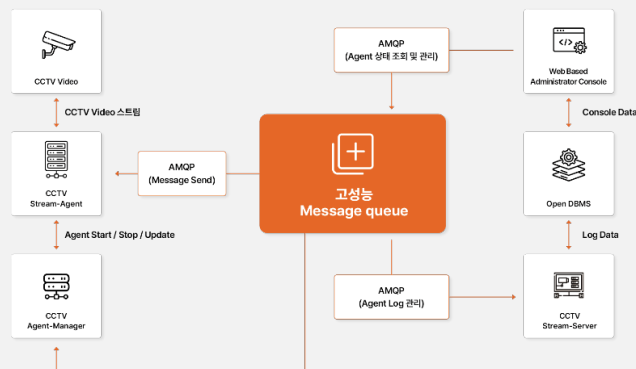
CCTV Video

CCTV Video 스트림

CCTV
Stream-Agent

Agent Start / Stop / Update

CCTV
Agent-Manager

AMQP
(Agent 상태 조회 및 관리)

AMQP
(Message Send)

고성능
Message queue

AMQP
(Agent Log 관리)

Web Based
Administrator Console

Console Data

Open DBMS

Log Data

CCTV
Stream-Server